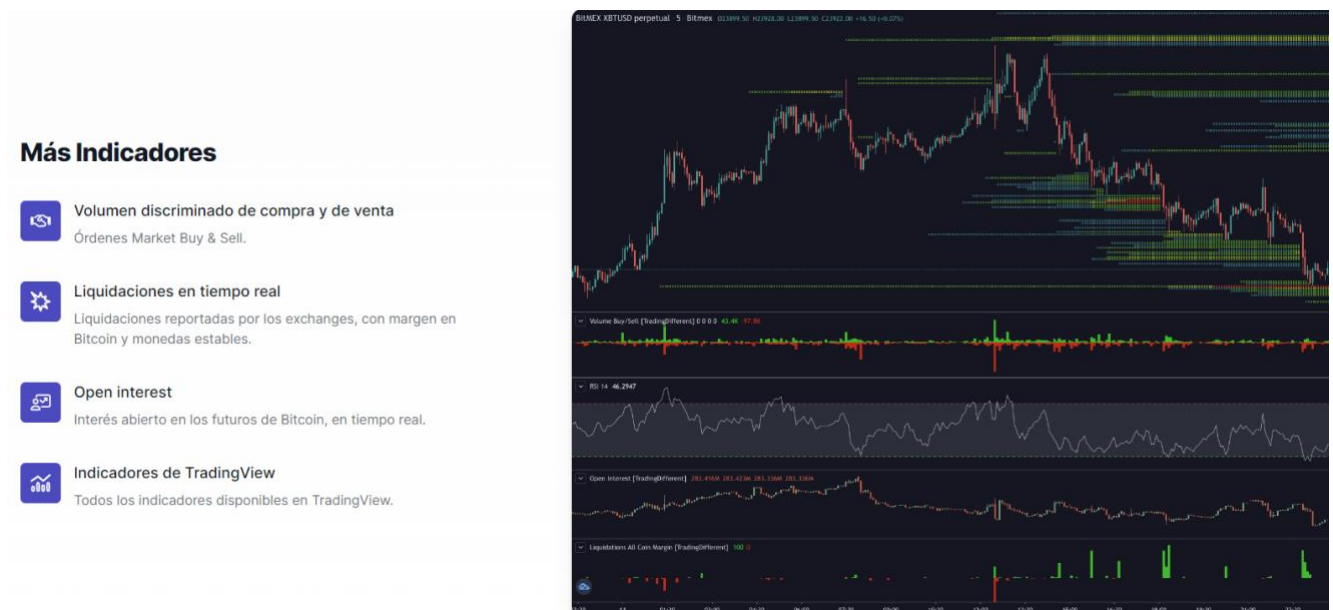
Más Indicadores

Volumen discriminado de compra y de venta
Órdenes Market Buy & Sell.

Liquidaciones en tiempo real
Liquidaciones reportadas por los exchanges, con margen en Bitcoin y monedas estables.

Open interest
Interés abierto en los futuros de Bitcoin, en tiempo real.

Indicadores de TradingView
Todos los indicadores disponibles en TradingView.

BitMEX XBTUSD perpetual 5 Bitmex O23899.50 H23928.00 L23899.50 C23922.00 +16.50 (+0.07%)

Volume Buy/Sell [TradingDifferent] 0 0 0 0 43.4K 57.8K

RSI 14 46.2947

Open Interest [TradingDifferent] 283.416M 283.423M 283.336M 283.336M

Liquidations All Coin Margin [TradingDifferent] 100 0